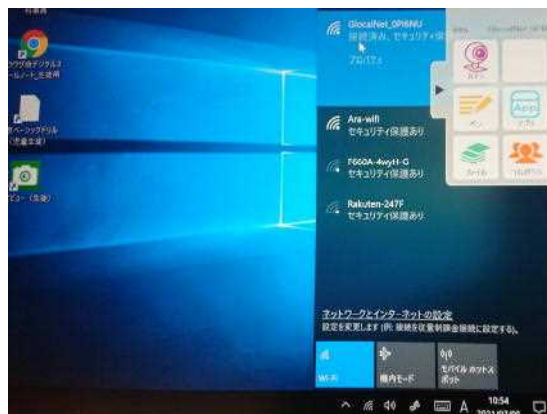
GlocalNet_0PI6NU
接続済み、セキュリティ保
プロパティ

Ara-wifi
セキュリティ保護あり

F660A-4wyH-G
セキュリティ保護あり

Rakuten-247F
セキュリティ保護あり

ネットワークとインターネットの設定
設定を変更します (例: 接続を従量制課金接続に設定する)。

Wi-Fi
機内モード
モバイル ホットスポット

10:54